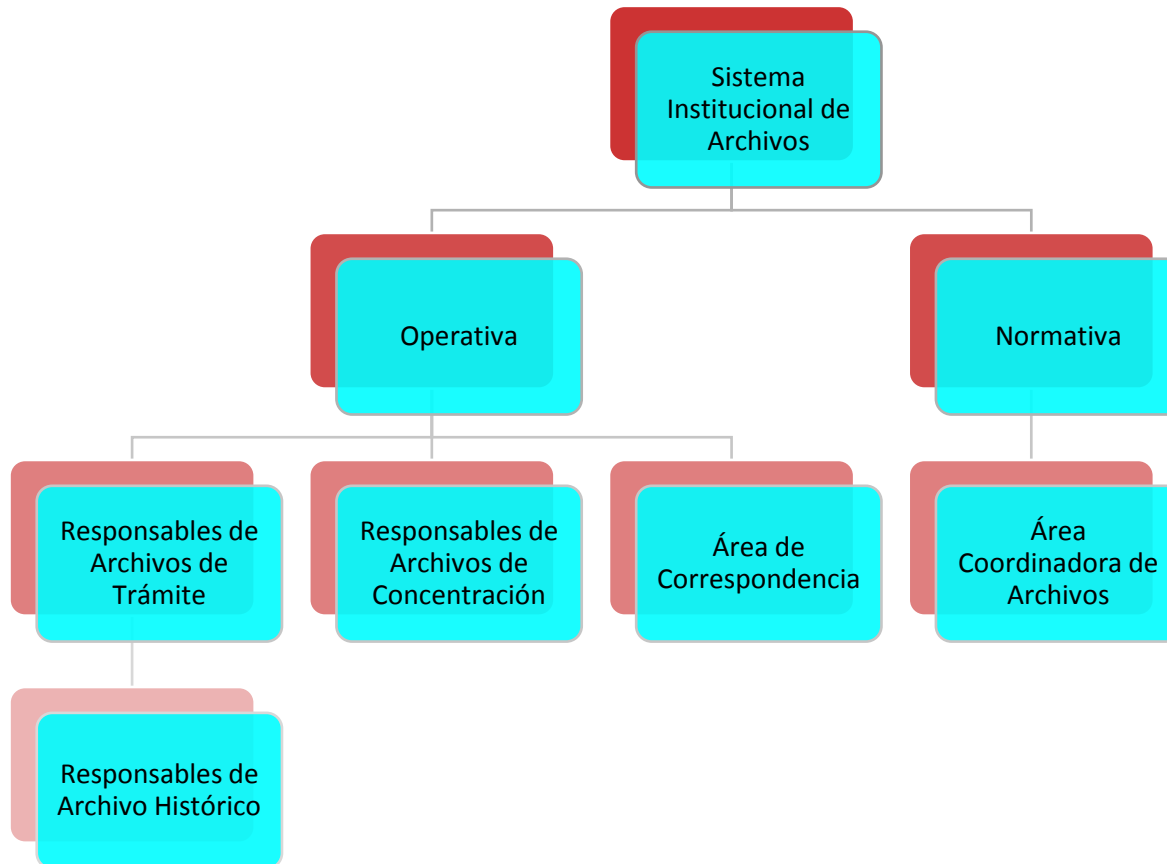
Sistema Institucional de Archivos

Operativa

Normativa

Responsables de Archivos de Trámite

Responsables de Archivos de Concentración

Área de Correspondencia

Área Coordinadora de Archivos

Responsables de Archivo Histórico